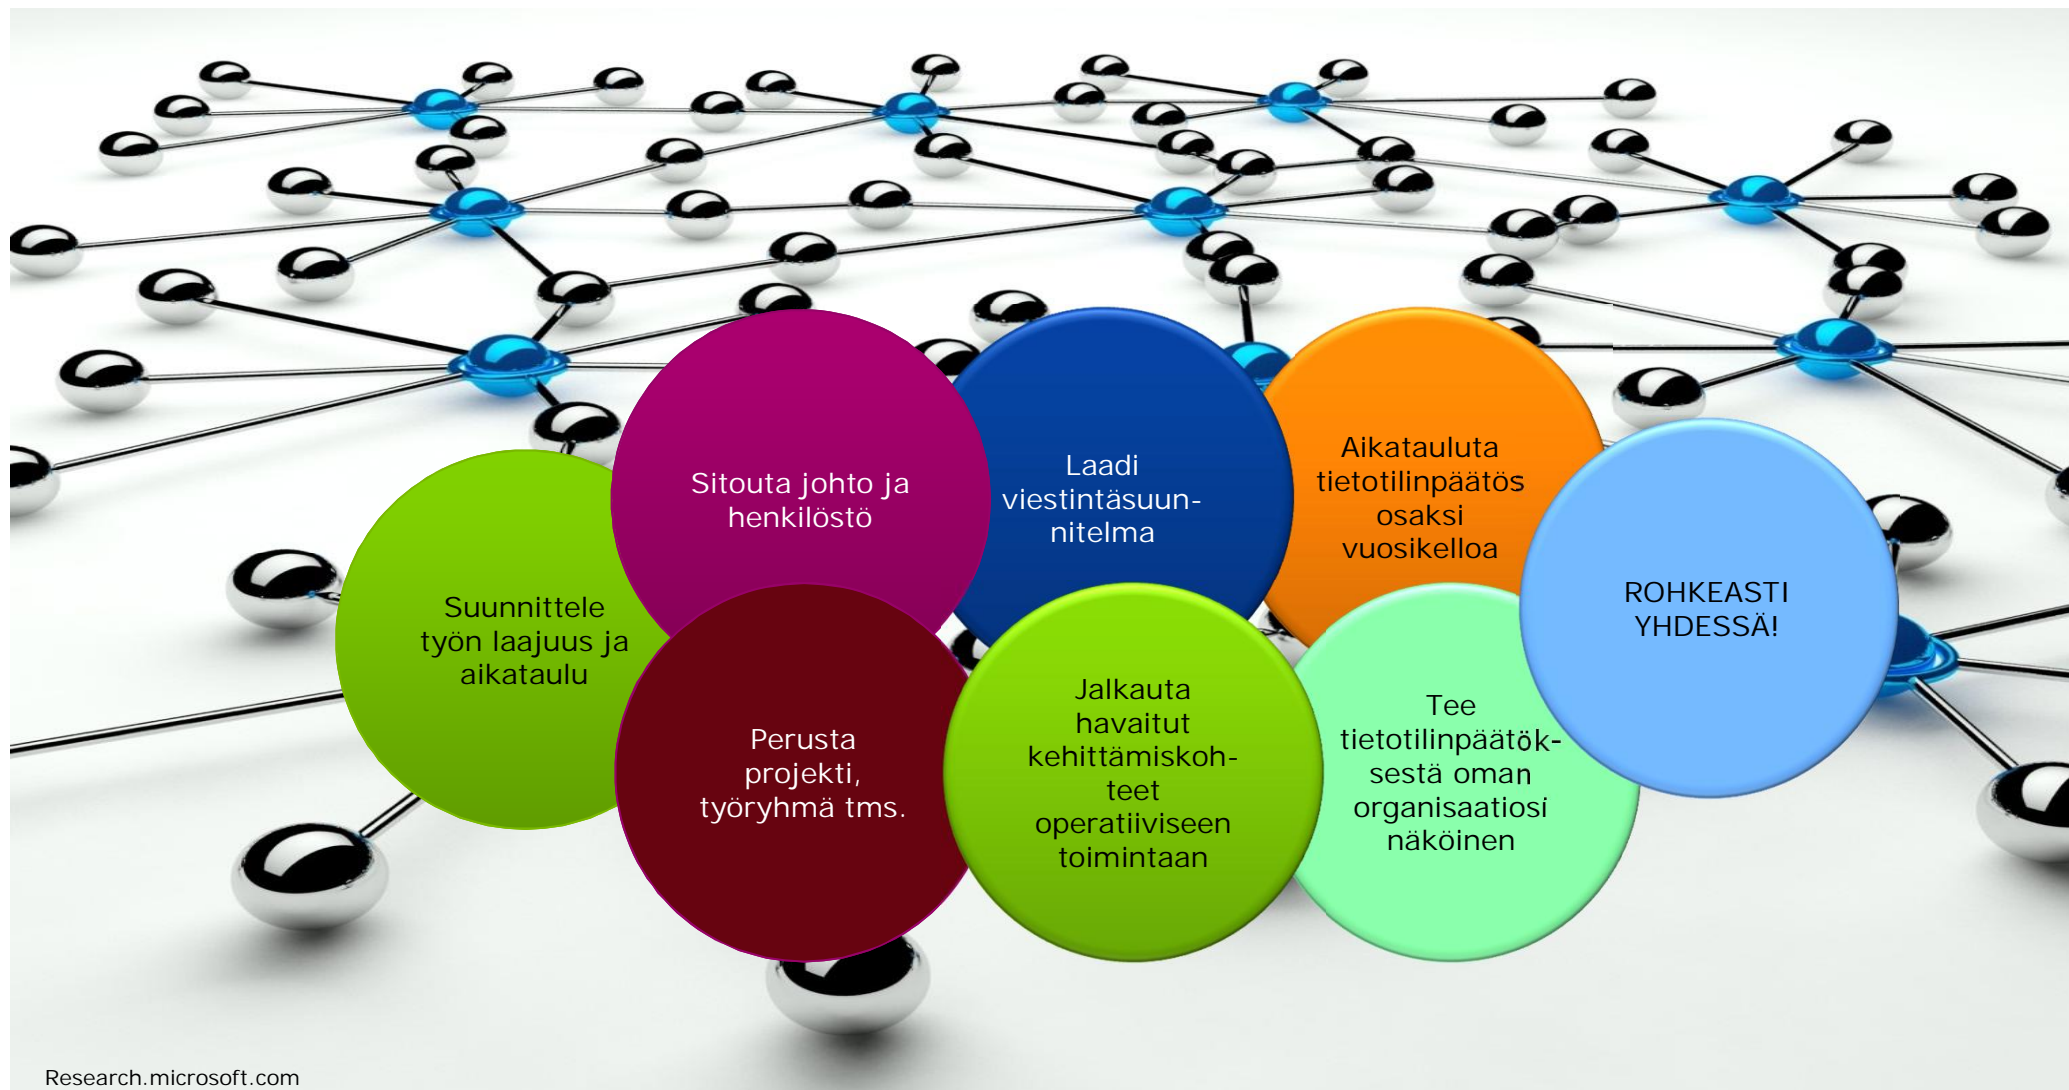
Suunnittele työn laajuus ja aikataulu

Sitouta johto ja henkilöstö

Perusta projekti, työryhmä tms.

Laadi viestintäsuunnitelma

Jalkauta havaitut kehittämiskohteet operatiiviseen toimintaan

Aikatauluta tietotilinpäätös osaksi vuosikelloa

Tee tietotilinpäätöksestä oman organisaatiosi näköinen

ROHKEASTI YHDESSÄ!

Research.microsoft.com